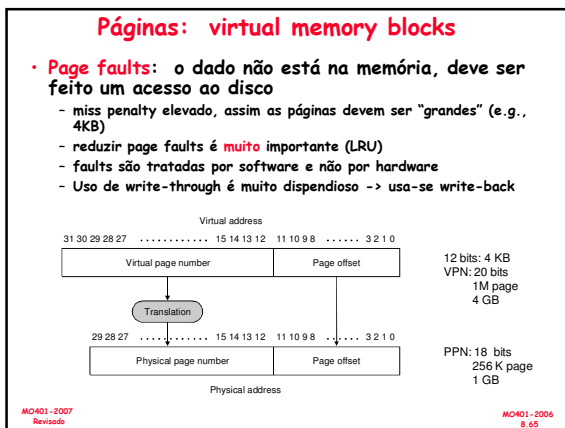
Páginas: virtual memory blocks

• Page faults: o dado não está na memória, deve ser feito um acesso ao disco

– miss penalty elevado, assim as páginas devem ser "grandes" (e.g., 4KB)
– reduzir page faults é muito importante (LRU)
– faults são tratadas por software e não por hardware
– Uso de write-through é muito dispendioso -> usa-se write-back

Virtual address

31 30 29 28 27 ............ 15 14 13 12 11 10 9 8 ...... 3 2 1 0

Virtual page number

Page offset

Translation

29 28 27 ............ 15 14 13 12 11 10 9 8 ...... 3 2 1 0

Physical page number

Page offset

Physical address

12 bits: 4 KB
VPN: 20 bits
1M page
4 GB

PPN: 18 bits
256 K page
1 GB

MO401-2007
Revisado

MO401-2006
8.65